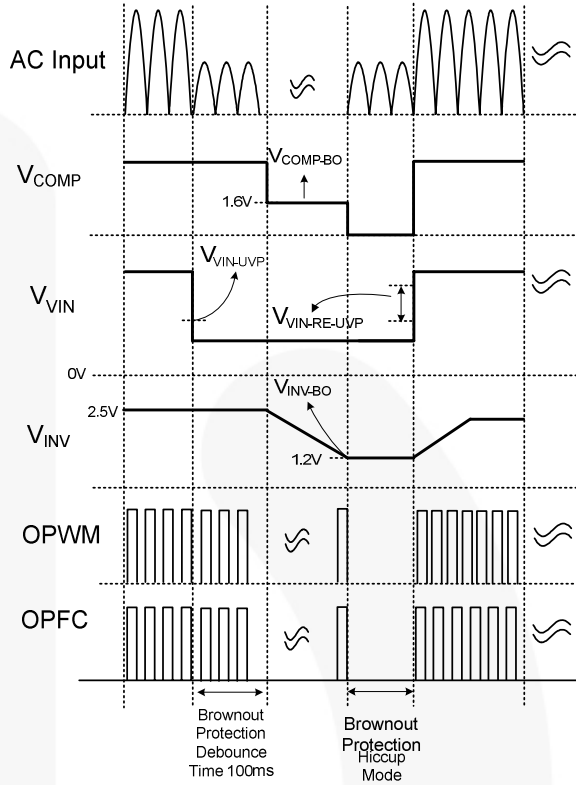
AC Input

$V_{COMP}$

$V_{COMP\text{-}BO}$

1.6V

$V_{VIN}$

$V_{VIN\text{-}UVP}$

$V_{VIN\text{-}RE\text{-}UVP}$

0V

$V_{INV}$

2.5V

$V_{INV\text{-}BO}$

1.2V

OPWM

OPFC

Brownout Protection Debounce Time 100ms

Brownout Protection Hiccup Mode